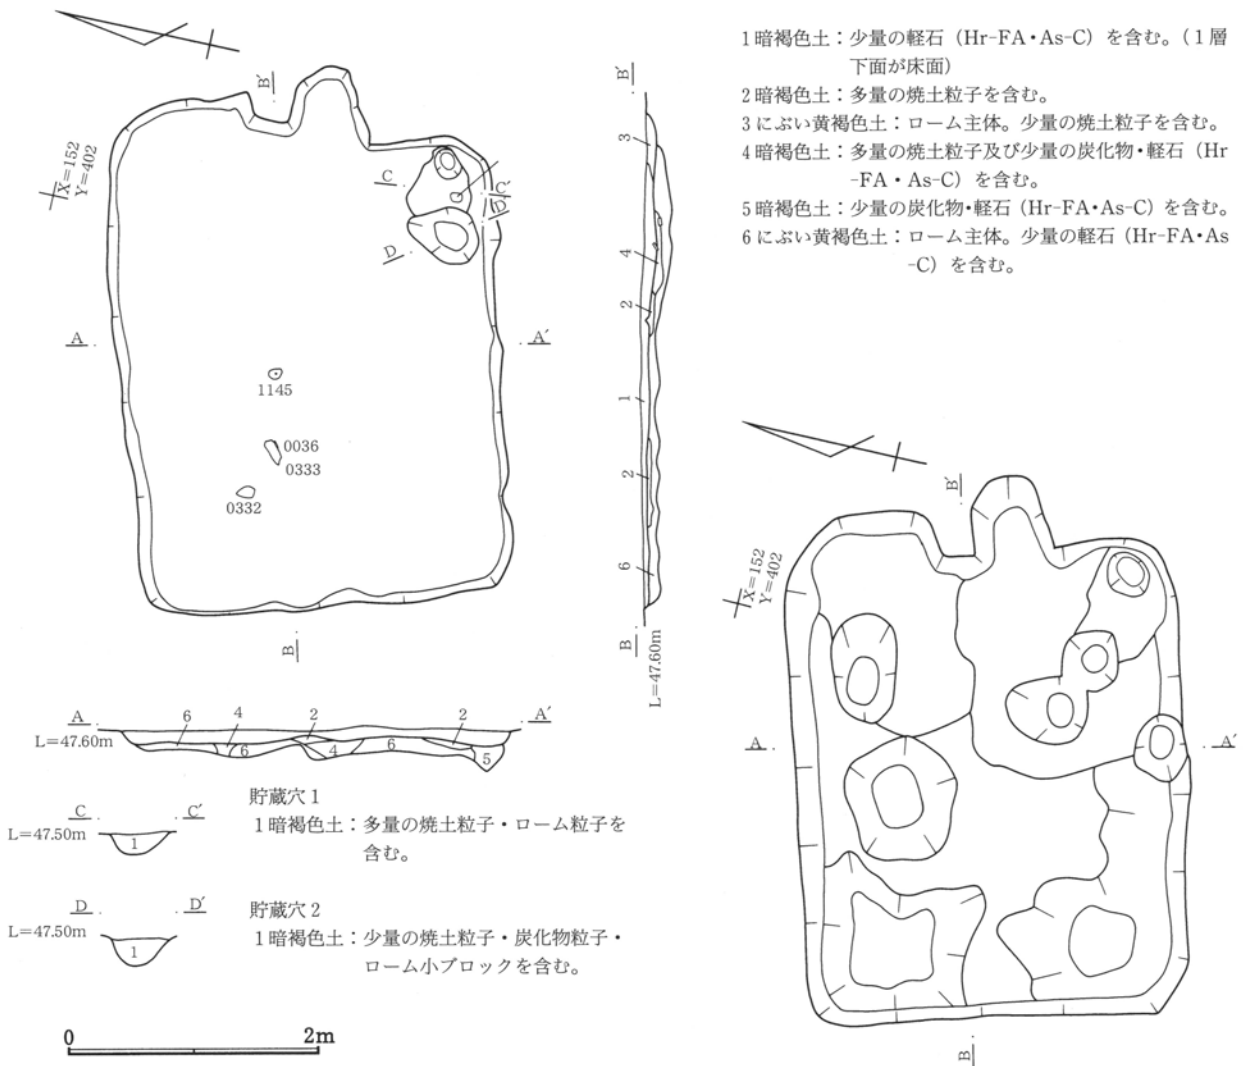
1 暗褐色土：少量の軽石（Hr-FA・As-C）を含む。（1 層下面が床面）
2 暗褐色土：多量の焼土粒子を含む。
3 にぶい黄褐色土：ローム主体。少量の焼土粒子を含む。
4 暗褐色土：多量の焼土粒子及び少量の炭化物・軽石（Hr-FA・As-C）を含む。
5 暗褐色土：少量の炭化物・軽石（Hr-FA・As-C）を含む。
6 にぶい黄褐色土：ローム主体。少量の軽石（Hr-FA・As-C）を含む。

B′
X=152
Y=402
C
C′
D
D′
A
A′
1145
0036
0333
0332
B

B′
3
4
2
1
2
6
B
L=47.60m

A
A′
L=47.60m
6
4
2
2
6
4
6
5

C
C′
L=47.50m
1

貯蔵穴 1
1 暗褐色土：多量の焼土粒子・ローム粒子を含む。

D
D′
L=47.50m
1

貯蔵穴 2
1 暗褐色土：少量の焼土粒子・炭化物粒子・ローム小ブロックを含む。

0
2m

B′
X=152
Y=402
A
A′
B